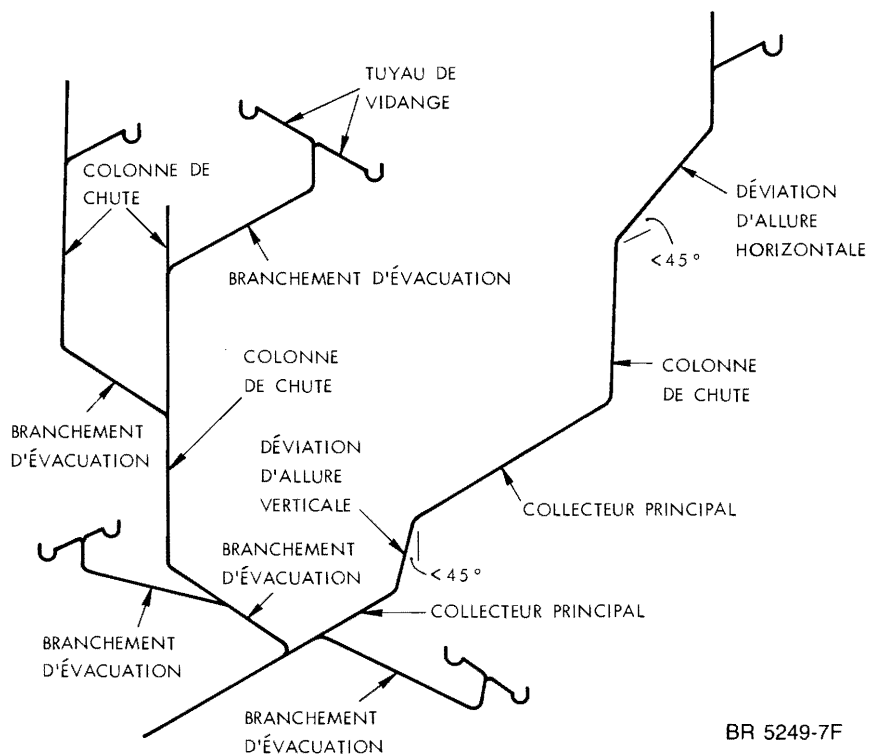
TUYAU DE VIDANGE

COLONNE DE CHUTE

DÉVIATION D'ALLURE HORIZONTALE

<45°

BRANCHEMENT D'ÉVACUATION

COLONNE DE CHUTE

COLONNE DE CHUTE

BRANCHEMENT D'ÉVACUATION

DÉVIATION D'ALLURE VERTICALE

COLLECTEUR PRINCIPAL

<45°

BRANCHEMENT D'ÉVACUATION

COLLECTEUR PRINCIPAL

BRANCHEMENT D'ÉVACUATION

BRANCHEMENT D'ÉVACUATION

BR 5249-7F